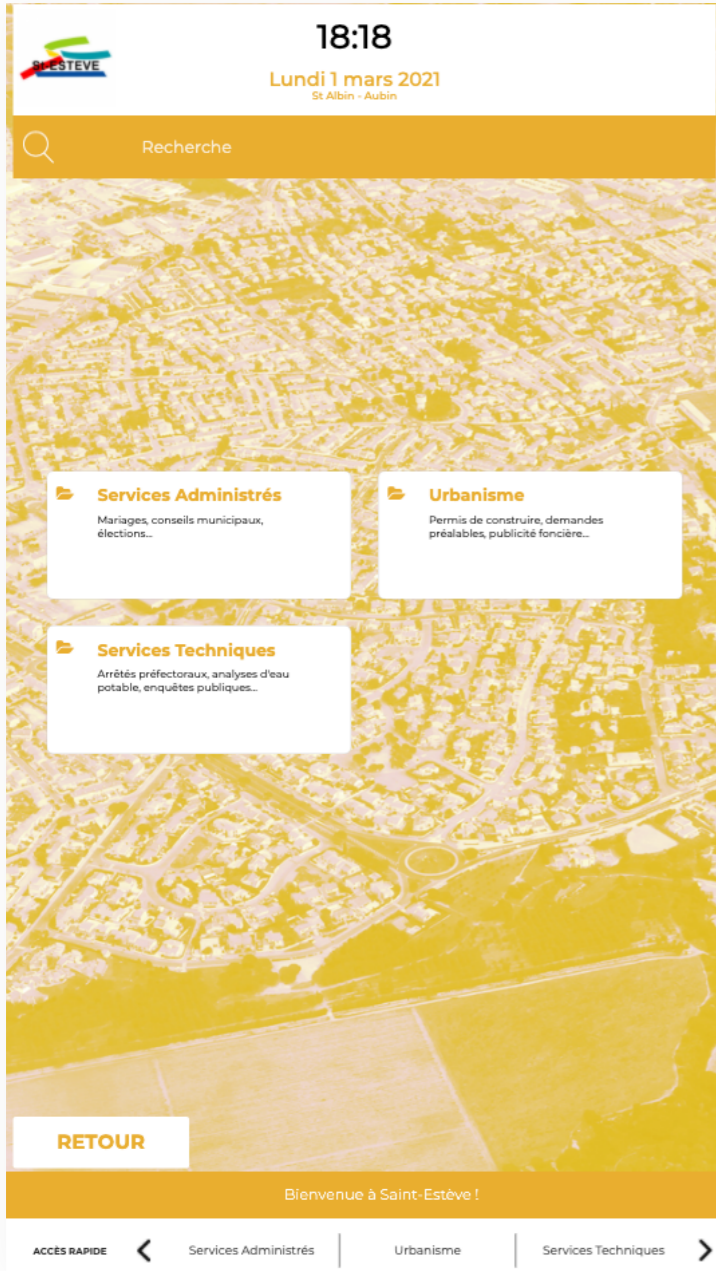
St ESTEVE

18:18

Lundi 1 mars 2021

St Albin - Aubin

Recherche

Services Administrés

Mariages, conseils municipaux, élections...

Urbanisme

Permis de construire, demandes préalables, publicité foncière...

Services Techniques

Arrêtés préfectoraux, analyses d'eau potable, enquêtes publiques...

RETOUR

Bienvenue à Saint-Estève !

ACCÈS RAPIDE

Services Administrés

Urbanisme

Services Techniques